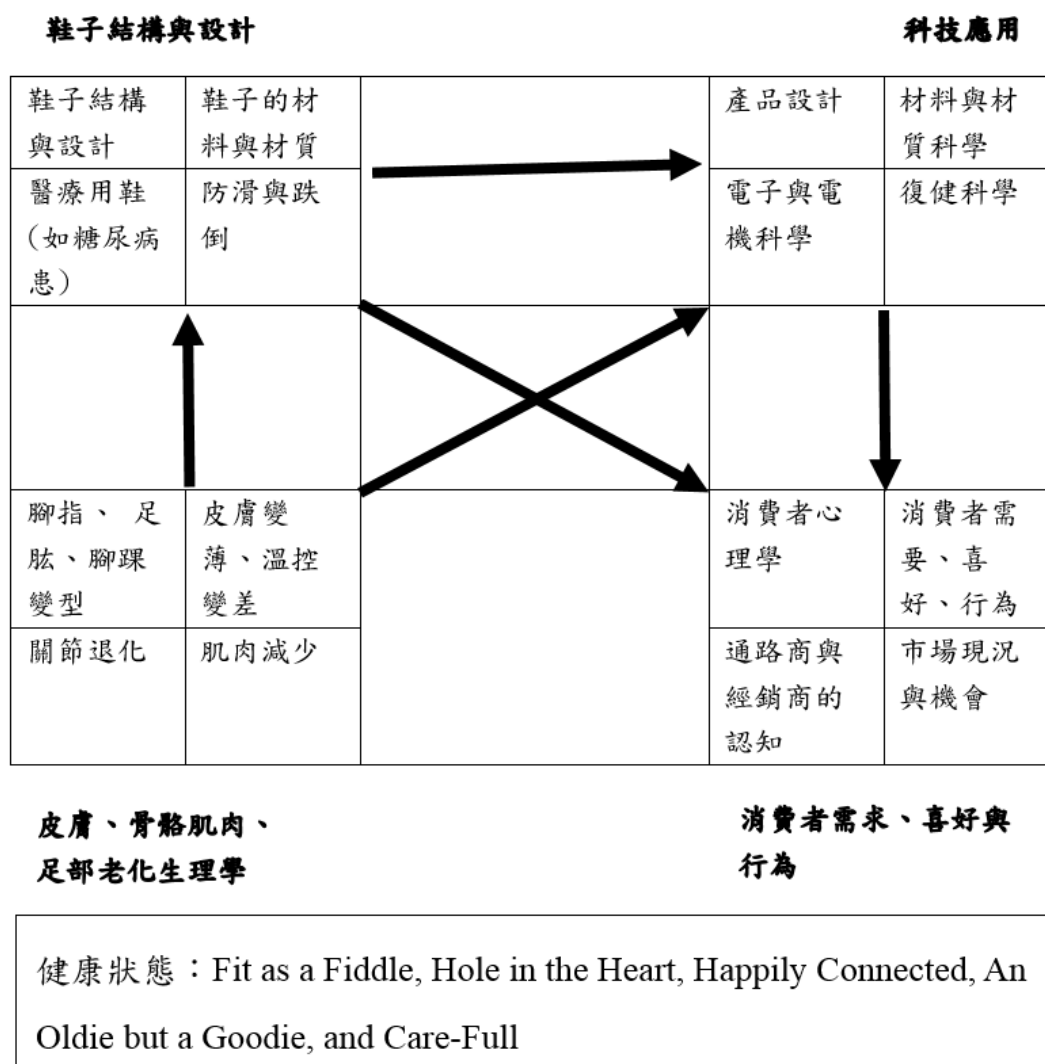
鞋子結構與設計

科技應用

| 鞋子結構與設計 | 鞋子的材料與材質 | | 產品設計 | 材料與材質科學 |
|---|---|---|---|---|
| 醫療用鞋（如糖尿病患） | 防滑與跌倒 | | 電子與電機科學 | 復健科學 |
| | | | | |
| 腳指、足肱、腳踝變型 | 皮膚變薄、溫控變差 | | 消費者心理學 | 消費者需要、喜好、行為 |
| 關節退化 | 肌肉減少 | | 通路商與經銷商的認知 | 市場現況與機會 |

皮膚、骨骼肌肉、足部老化生理學

消費者需求、喜好與行為

健康狀態：Fit as a Fiddle, Hole in the Heart, Happily Connected, An Oldie but a Goodie, and Care-Full